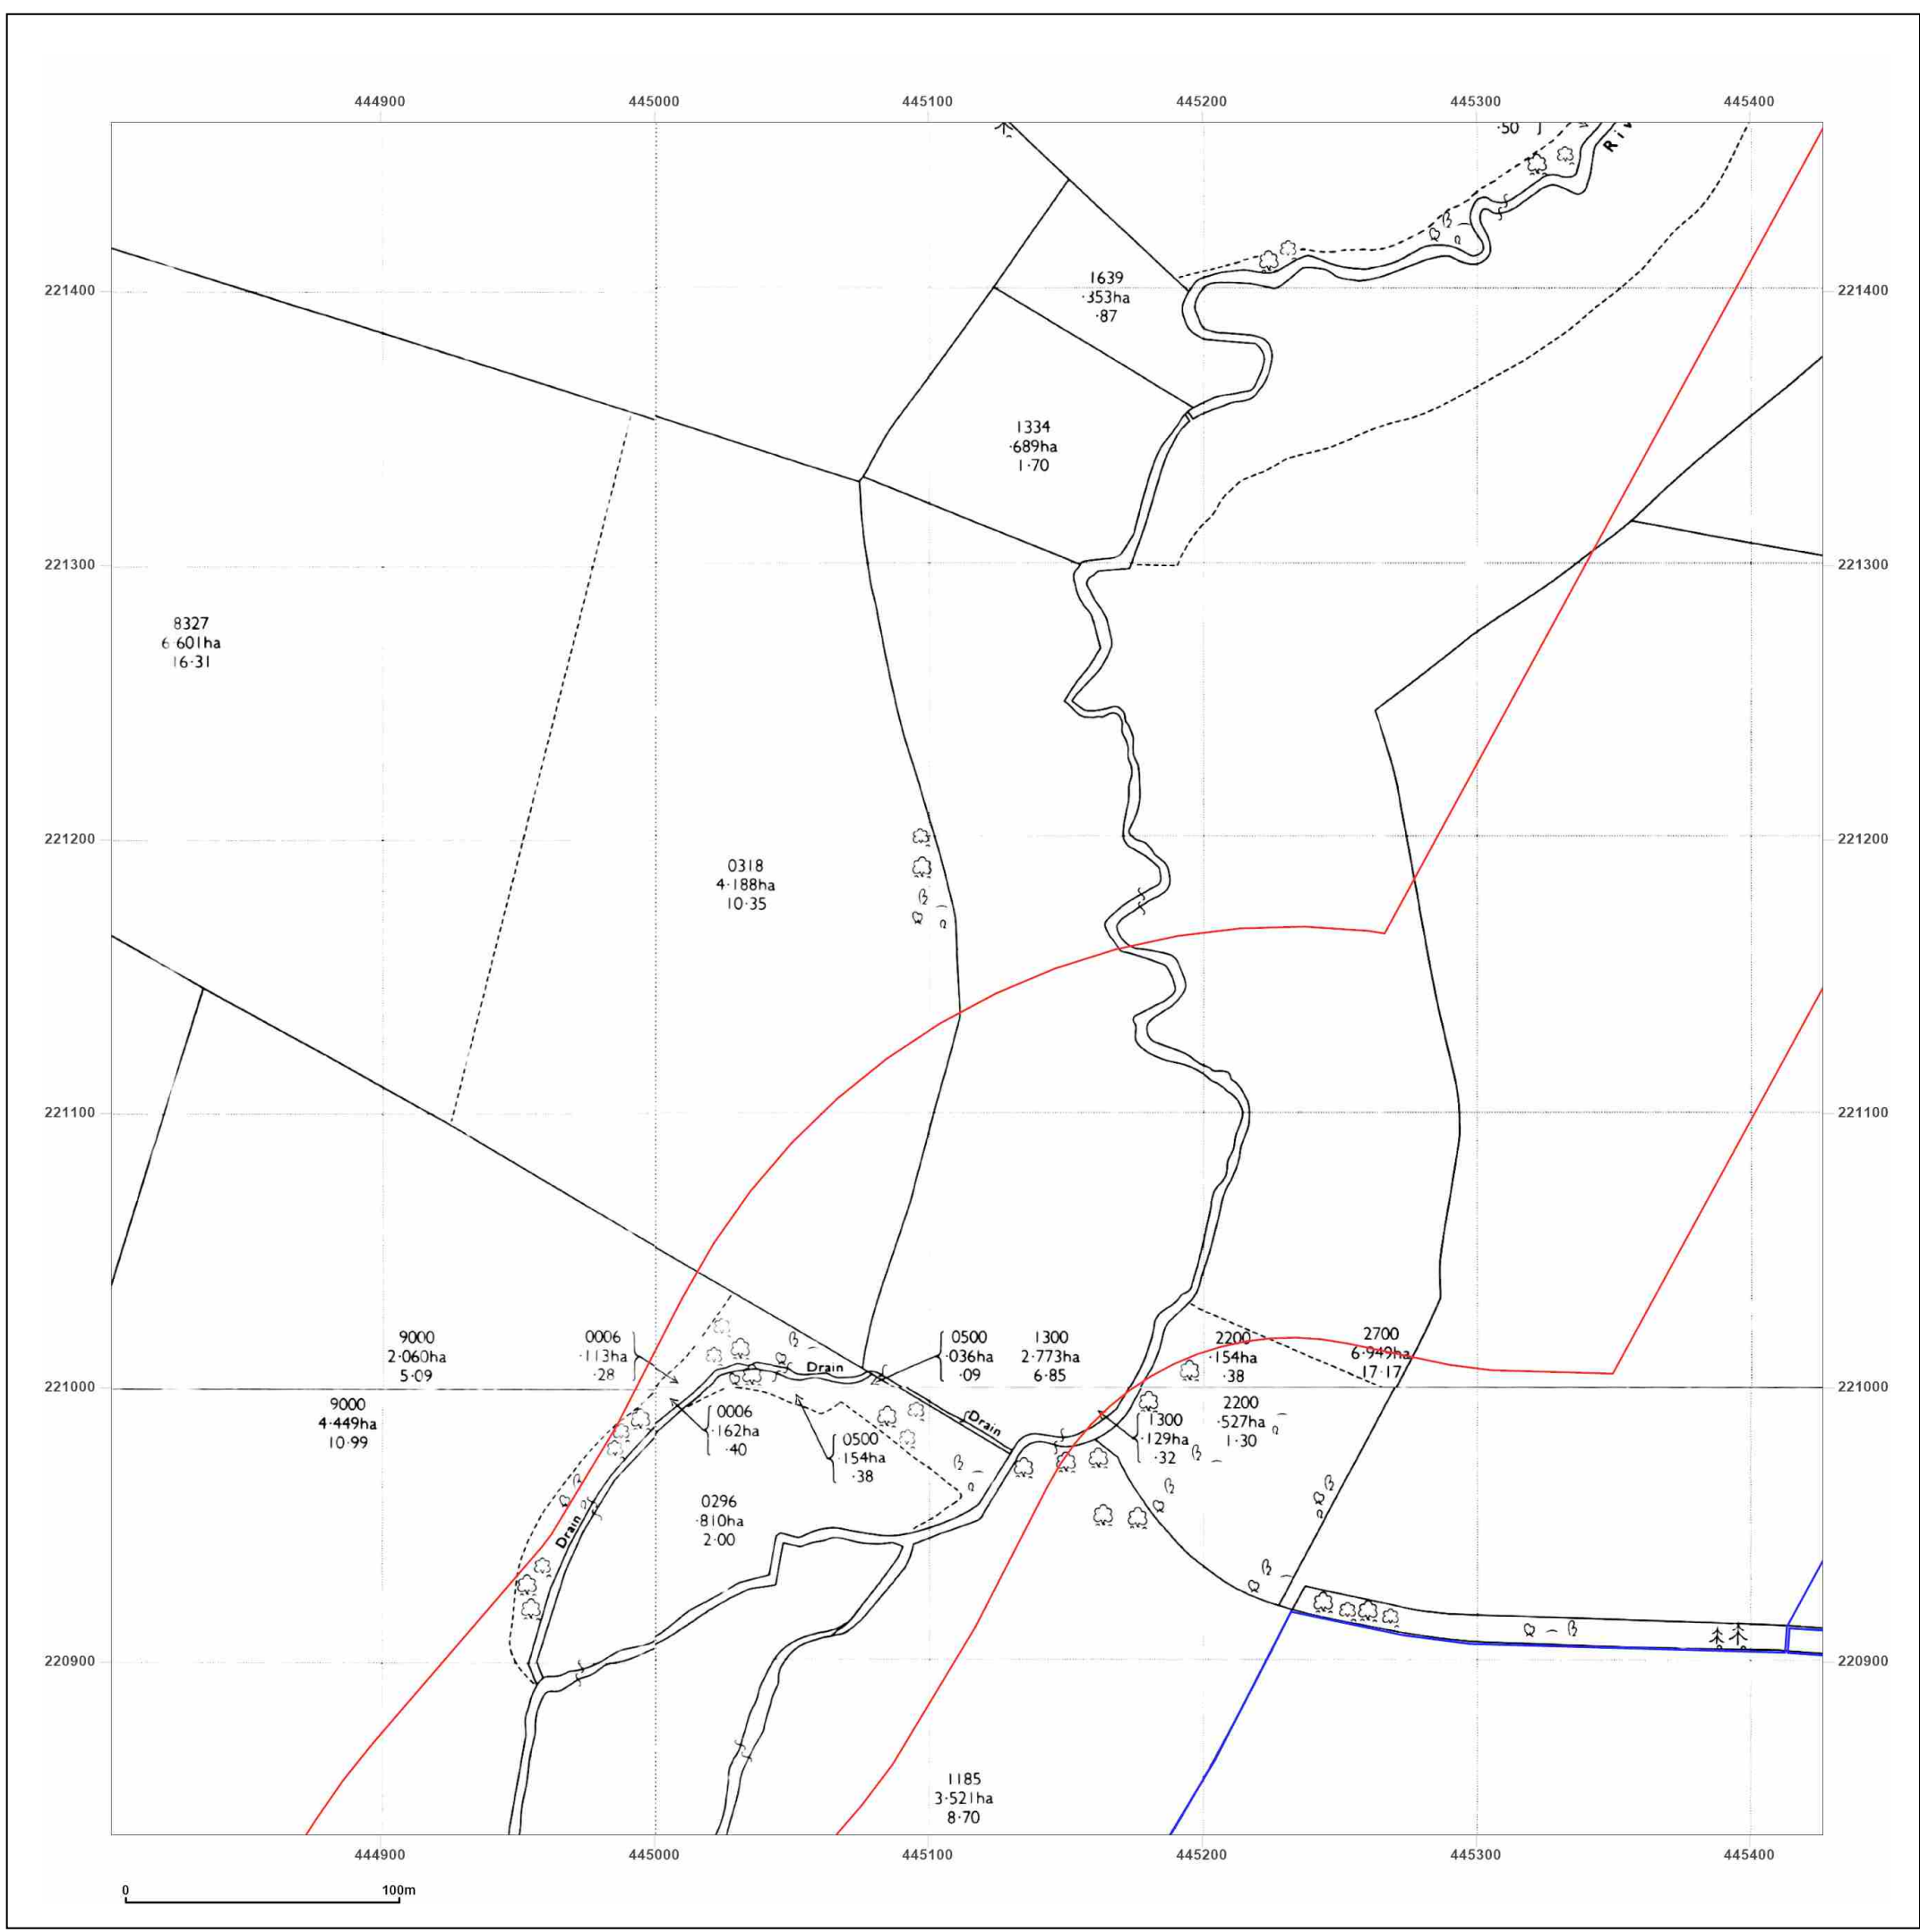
444900 445000 445100 445200 445300 445400

221400
221300
221200
221100
221000
220900

·50
Riv

1639
·353ha
·87

1334
·689ha
1·70

8327
6·601ha
16·31

0318
4·188ha
10·35

9000
2·060ha
5·09

9000
4·449ha
10·99

0006
·113ha
·28

0006
·162ha
·40

0500
·036ha
·09

0500
·154ha
·38

1300
2·773ha
6·85

1300
·129ha
·32

2200
·154ha
·38

2200
·527ha
1·30

2700
6·949ha
17·17

0296
·810ha
2·00

Drain
Drain
Drain

1185
3·521ha
8·70

221400
221300
221200
221100
221000
220900

444900 445000 445100 445200 445300 445400

0
100m